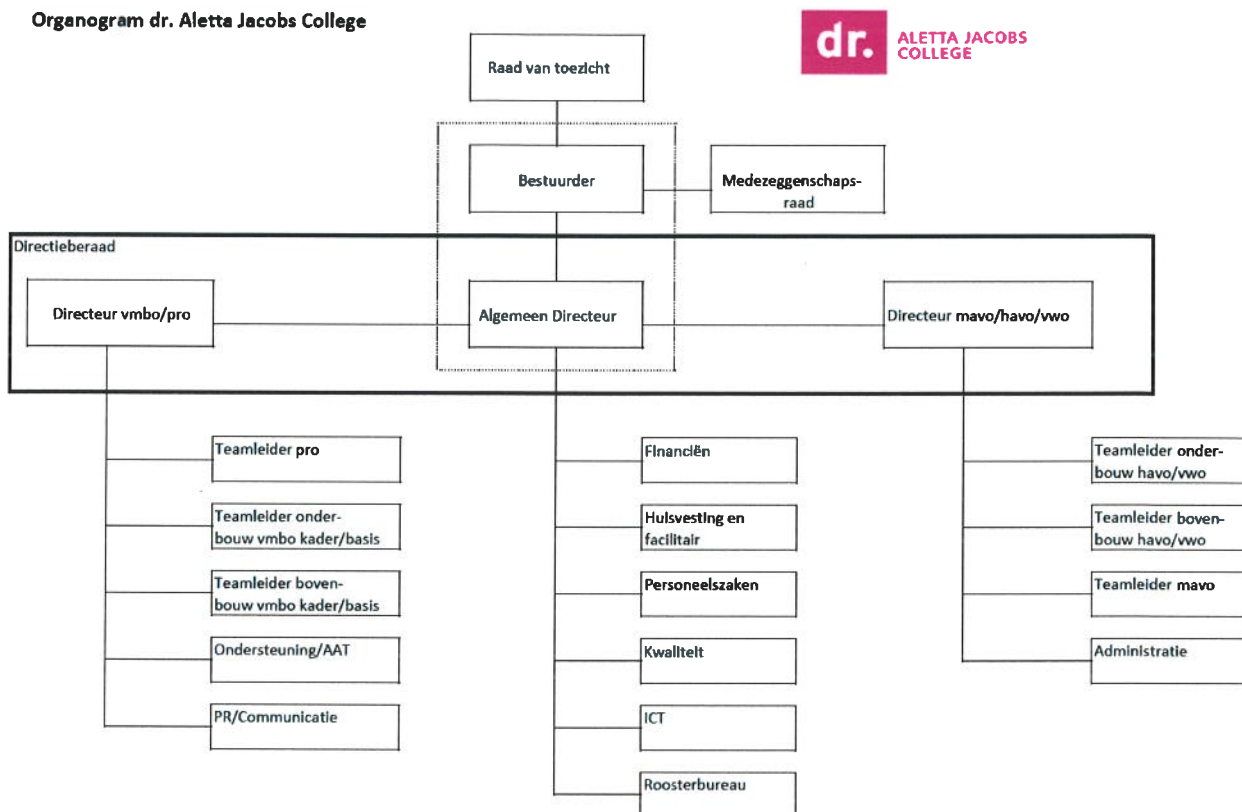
Organogram dr. Aletta Jacobs College

dr. ALETTA JACOBS COLLEGE

Raad van toezicht

Bestuurder

Medezeggenschapsraad

Directieberaad

Directeur vmbo/pro

Algemeen Directeur

Directeur mavo/havo/vwo

Teamleider pro

Teamleider onderbouw vmbo kader/basis

Teamleider bovenbouw vmbo kader/basis

Ondersteuning/AAT

PR/Communicatie

Financiën

Huisvesting en facilitair

Personeelszaken

Kwaliteit

ICT

Roosterbureau

Teamleider onderbouw havo/vwo

Teamleider bovenbouw havo/vwo

Teamleider mavo

Administratie